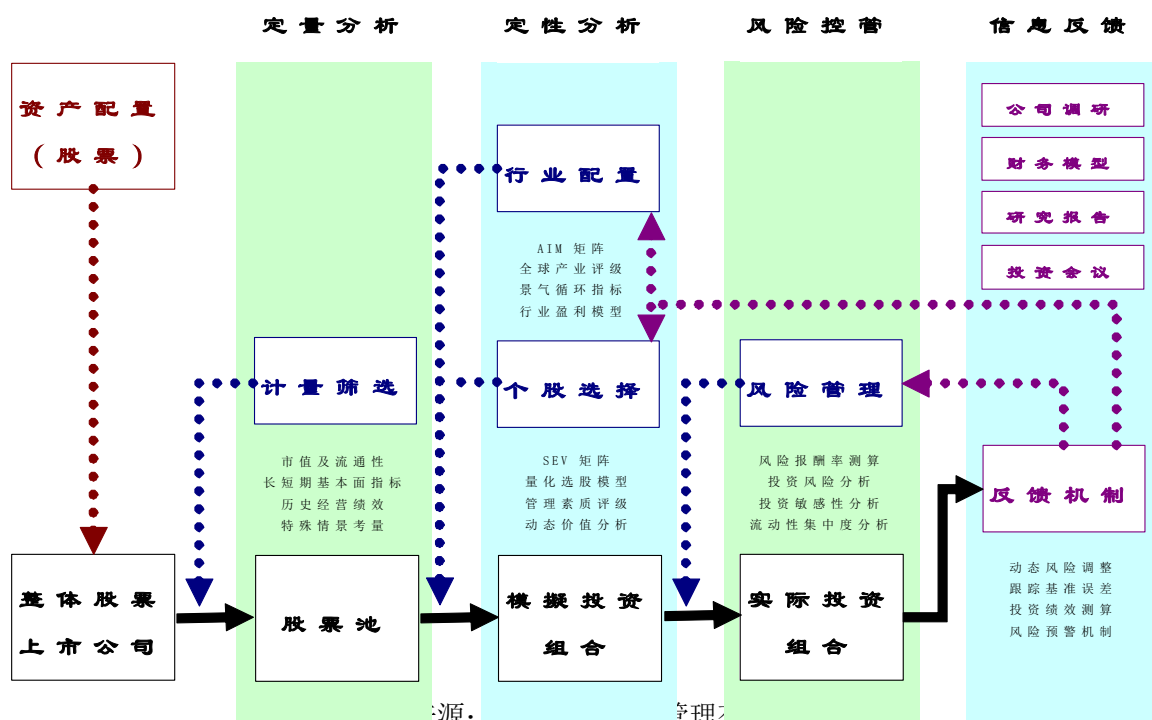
定量分析

定性分析

风险控管

信息反馈

资产配置
（股票）

公司调研

财务模型

研究报告

投资会议

行业配置

AIM 矩阵
全球产业评级
景气循环指标
行业盈利模型

计量筛选

个股选择

风险管理

市值及流通性
长短期基本面指标
历史经营绩效
特殊情景考量

SEV 矩阵
量化选股模型
管理素质评级
动态价值分析

风险报酬率测算
投资风险分析
投资敏感性分析
流动性集中度分析

反馈机制

动态风险调整
跟踪基准误差
投资绩效测算
风险预警机制

整体股票
上市公司

股票池

模拟投资
组合

实际投资
组合

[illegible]源：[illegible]管理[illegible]